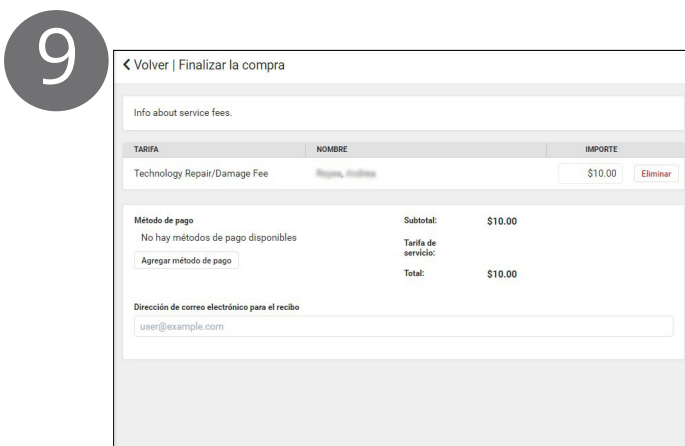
9

< Volver | Finalizar la compra

Info about service fees.

| TARIFA | NOMBRE | IMPORTE |
|---|---|---|
| Technology Repair/Damage Fee | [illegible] | $10.00 Eliminar |

Método de pago
No hay métodos de pago disponibles
Agregar método de pago

Subtotal: $10.00
Tarifa de servicio:
Total: $10.00

Dirección de correo electrónico para el recibo
user@example.com